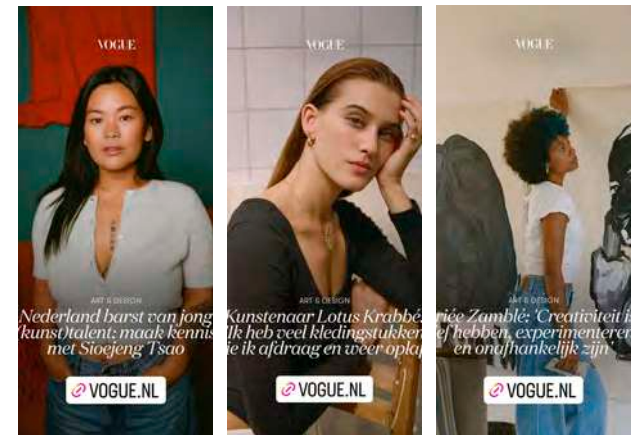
VOGUE

ART & DESIGN

Nederland barst van jong (kunst)talent; maak kennis met Sioejeng Tsao

VOGUE.NL

VOGUE

ART & DESIGN

Kunstenaar Lotus Krabbé: 'Ik heb veel kledingstukken die ik afdraag en weer oplap

VOGUE.NL

VOGUE

ART & DESIGN

riée Zamblé: 'Creativiteit i ef hebben, experimenteren en onafhankelijk zijn'

VOGUE.NL